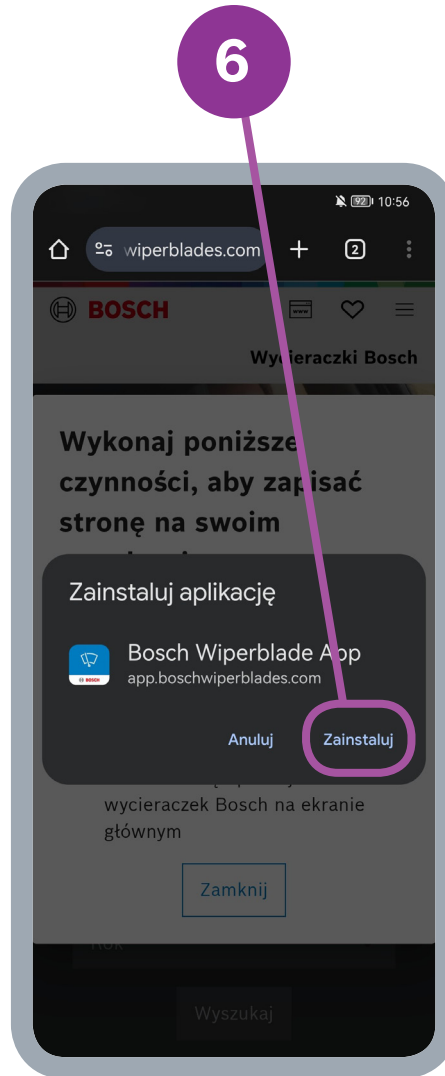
6

92 10:56

wiperblades.com

2

BOSCH

Wycieraczki Bosch

Wykonaj poniższe czynności, aby zapisać stronę na swoim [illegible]

Zainstaluj aplikację

BOSCH

Bosch Wiperblade App
app.boschwiperblades.com

Anuluj

Zainstaluj

wycieraczek Bosch na ekranie głównym

Zamknij

Rok

Wyszukaj